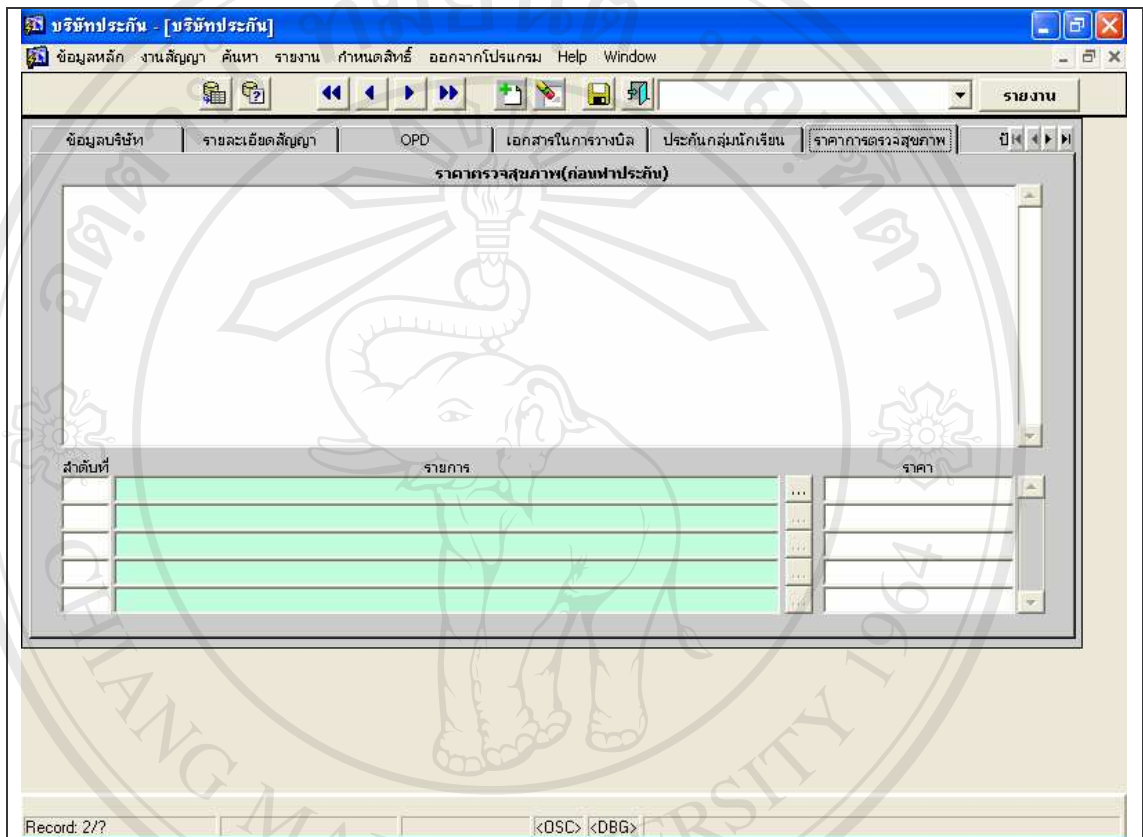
บริษัทประกัน - [บริษัทประกัน]

ข้อมูลหลัก งานสัญญา ค้นหา รายงาน กำหนดสิทธิ์ ออกจากโปรแกรม Help Window

รายงาน

ข้อมูลบริษัท | รายละเอียดสัญญา | OPD | เอกสารในการวางบิล | ประกันกลุ่มนักเรียน | ราคาการตรวจสุขภาพ | ปี

ราคาตรวจสุขภาพ(ก่อนทำประกัน)

| ลำดับที่ | รายการ | ราคา |
|---|---|---|
| | | |
| | | |
| | | |
| | | |
| | | |

Record: 2/? <OSC> <DBG>

CHIANG MAI UNIVERSITY 1964